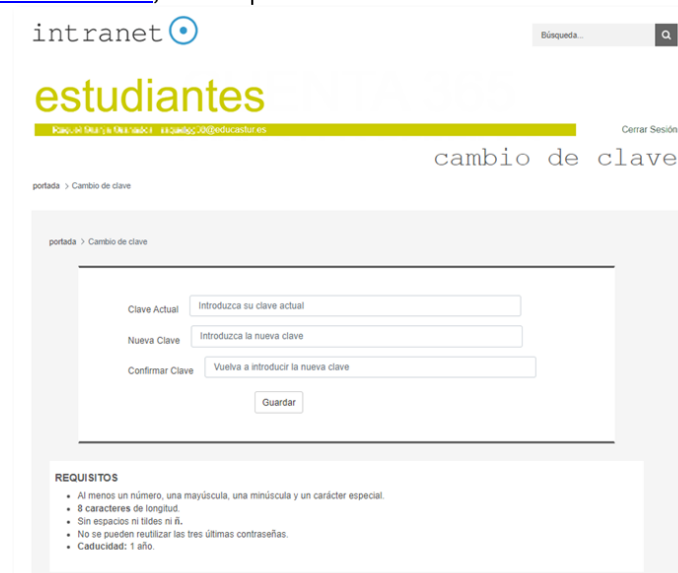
intranet

Búsqueda...

estudiantes

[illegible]@educastur.es

Cerrar Sesión

cambio de clave

portada > Cambio de clave

portada > Cambio de clave

Clave Actual Introduzca su clave actual

Nueva Clave Introduzca la nueva clave

Confirmar Clave Vuelva a introducir la nueva clave

Guardar

REQUISITOS

- Al menos un número, una mayúscula, una minúscula y un carácter especial.
- **8 caracteres** de longitud.
- Sin espacios ni tildes ni **ñ**.
- No se pueden reutilizar las tres últimas contraseñas.
- **Caducidad:** 1 año.